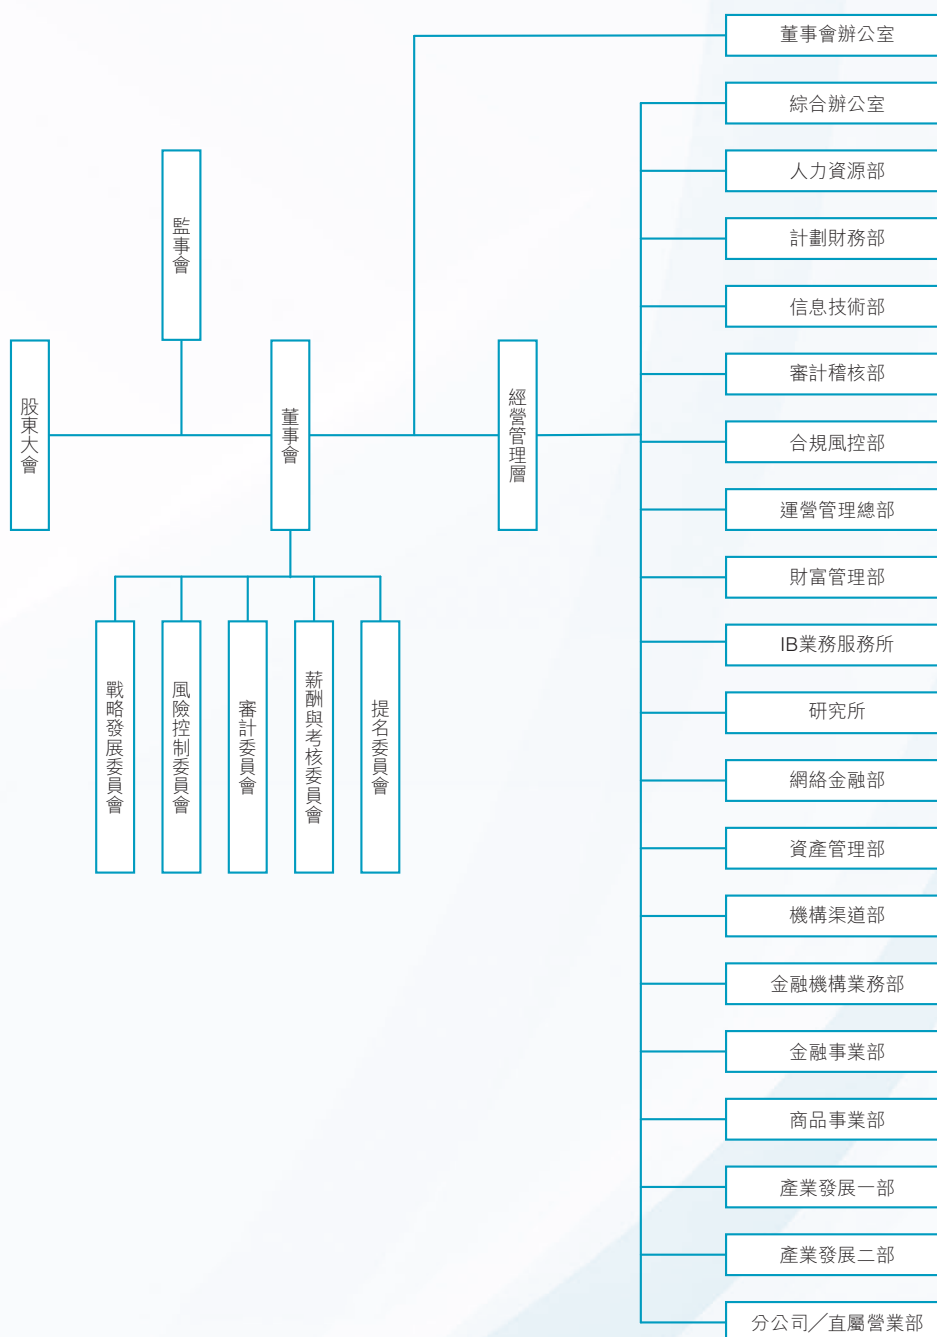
董事會辦公室

綜合辦公室

人力資源部

計劃財務部

信息技術部

審計稽核部

合規風控部

運營管理總部

財富管理部

IB業務服務所

研究所

網絡金融部

資產管理部

機構渠道部

金融機構業務部

金融事業部

商品事業部

產業發展一部

產業發展二部

分公司／直屬營業部

監事會

股東大會

董事會

經營管理層

戰略發展委員會

風險控制委員會

審計委員會

薪酬與考核委員會

提名委員會